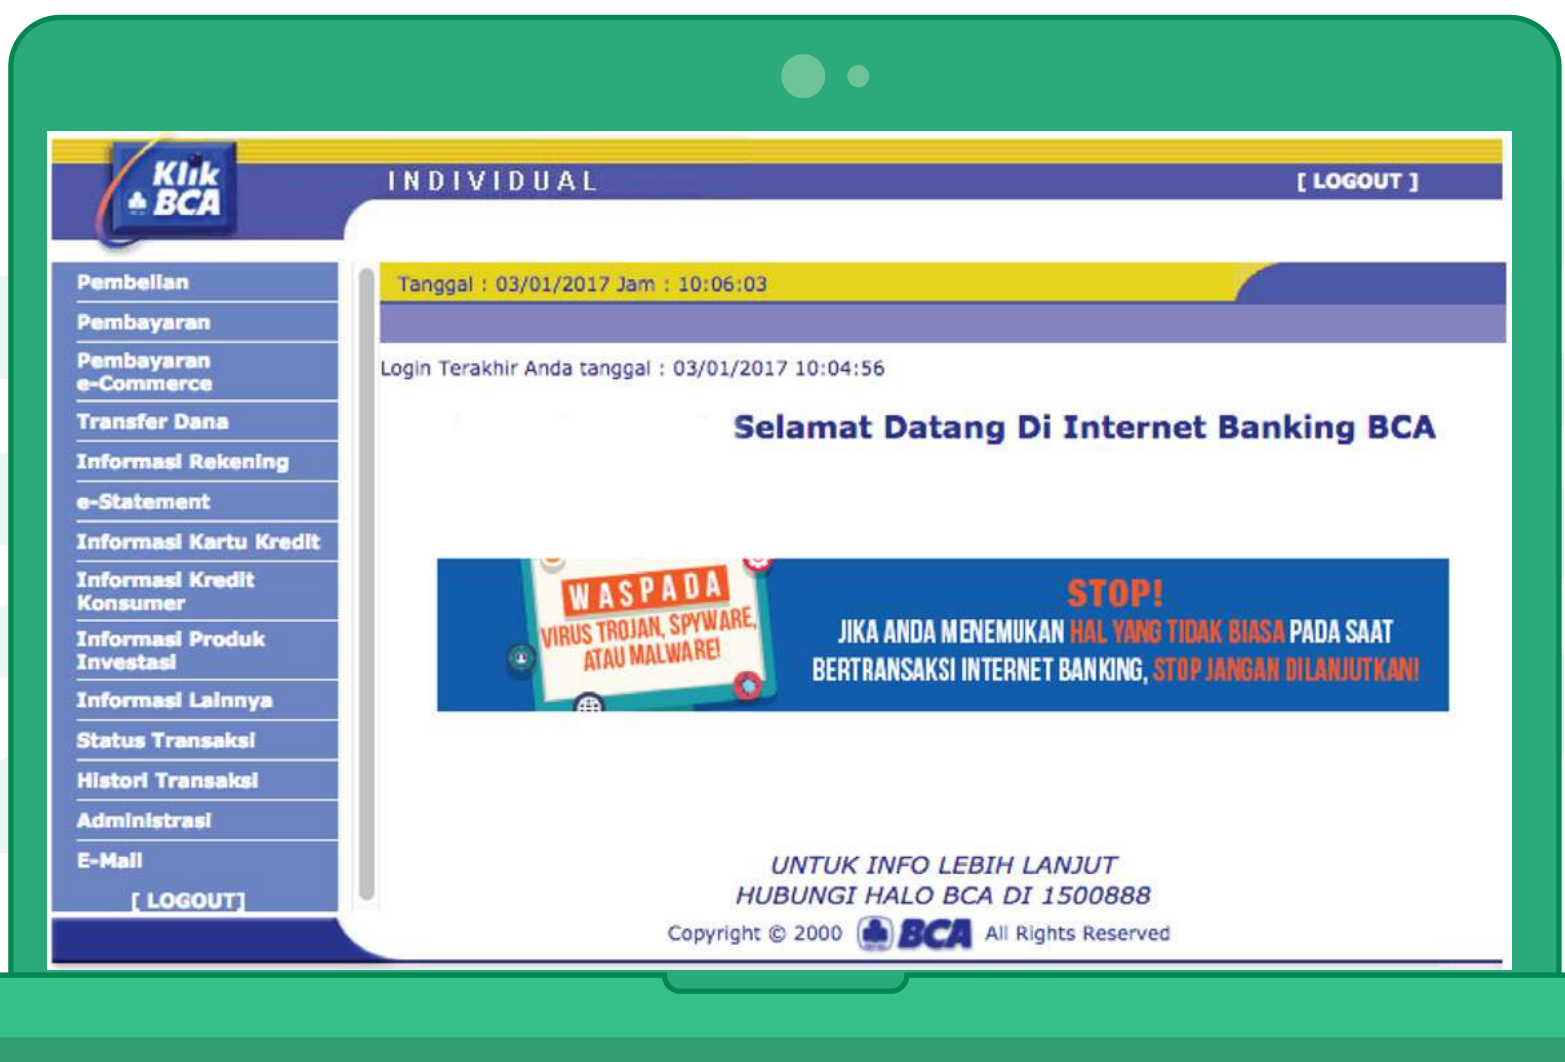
Klik BCA

INDIVIDUAL

[ LOGOUT ]

Pembelian
Pembayaran
Pembayaran e-Commerce
Transfer Dana
Informasi Rekening
e-Statement
Informasi Kartu Kredit
Informasi Kredit Konsumer
Informasi Produk Investasi
Informasi Lainnya
Status Transaksi
Histori Transaksi
Administrasi
E-Mail
[ LOGOUT]

Tanggal : 03/01/2017 Jam : 10:06:03

Login Terakhir Anda tanggal : 03/01/2017 10:04:56

Selamat Datang Di Internet Banking BCA

WASPADA
VIRUS TROJAN, SPYWARE, ATAU MALWARE!

STOP!
JIKA ANDA MENEMUKAN HAL YANG TIDAK BIASA PADA SAAT BERTRANSAKSI INTERNET BANKING, STOP JANGAN DILANJUTKAN!

UNTUK INFO LEBIH LANJUT
HUBUNGI HALO BCA DI 1500888
Copyright © 2000 BCA All Rights Reserved